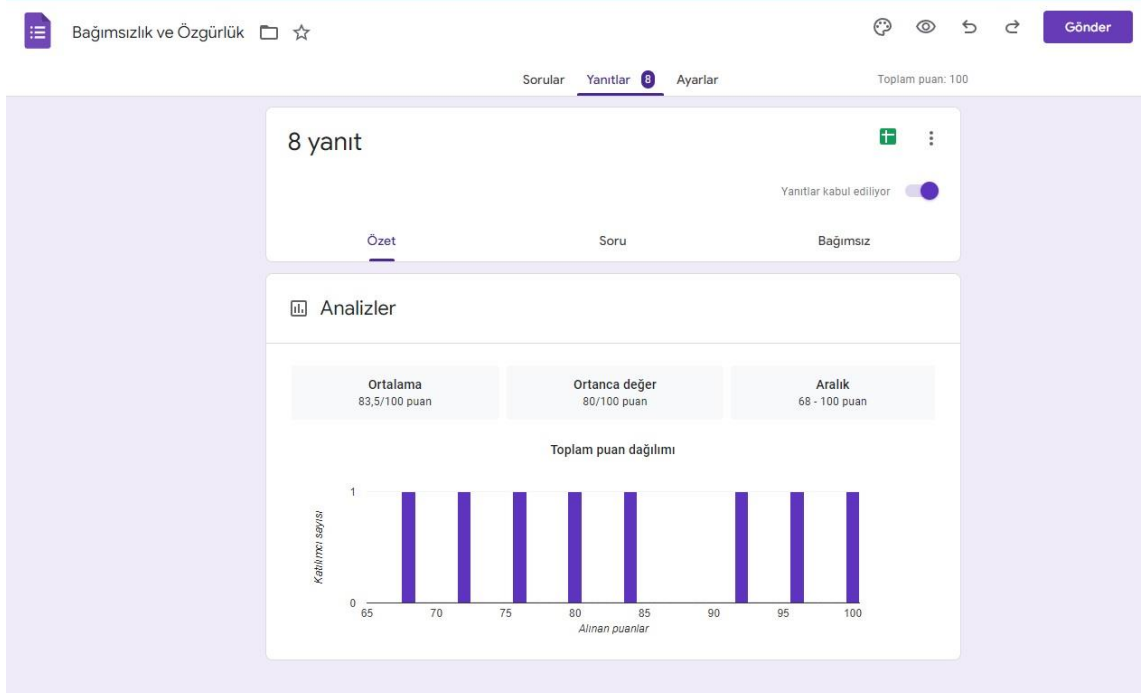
Bağımsızlık ve Özgürlük

Gönder

Sorular Yanıtlar 8 Ayarlar

Toplam puan: 100

8 yanıt

Yanıtlar kabul ediliyor

Özet Soru Bağımsız

Analizler

Ortalama
83,5/100 puan

Ortanca değer
80/100 puan

Aralık
68 - 100 puan

Toplam puan dağılımı

1
0
Katılımcı sayısı

65 70 75 80 85 90 95 100
Alınan puanlar